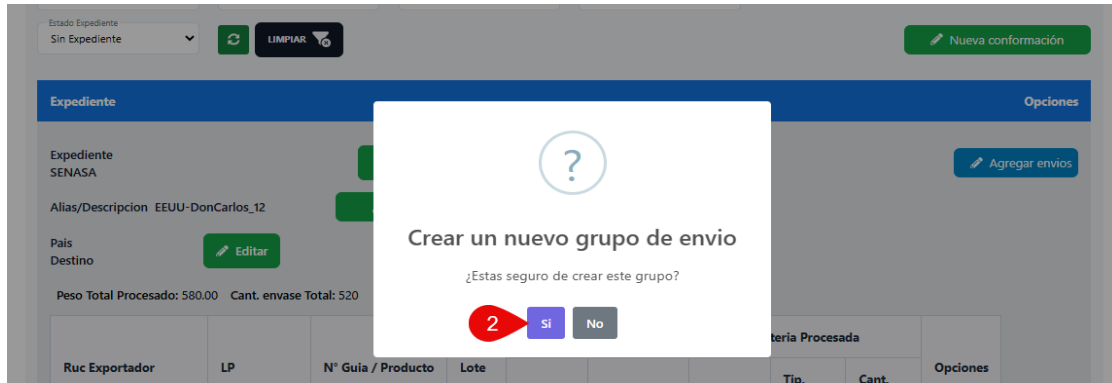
Estado Expediente
Sin Expediente
LIMPIAR
Nueva conformación

Expediente
Opciones

Expediente
SENASA
Agregar envios

Alias/Descripcion EEUU-DonCarlos_12

Pais
Destino
Editar

Peso Total Procesado: 580.00 Cant. envase Total: 520

?
Crear un nuevo grupo de envio
¿Estas seguro de crear este grupo?
2
Si
No

| Ruc Exportador | LP | N° Guia / Producto | Lote | | | | teria Procesada | | Opciones |
|---|---|---|---|---|---|---|---|---|---|
| | | | | | | | Tip. | Cant. | |